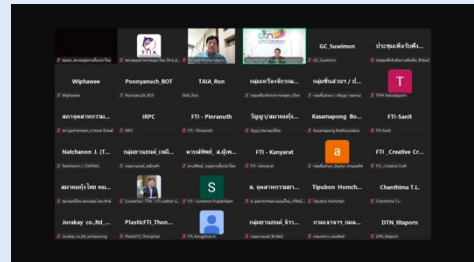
GC_Suwimon
ประชุมเพื่อรับฟั...
Wiphawee
Poonyanuch_BOT
TAIA_Ron
กลุ่มอุตสาหกรรม...
กลุ่มที่ปรึกษา / ป...
T
Wiphawee
Poonyanuch_BOT
TAIA_Ron
TFPA Rawadaporn
สมาคมอุตสาหกรรม...
IRPC
FTI - Pinranuth
วิญญู บมจ.ทองไทย
Kasamapong Bo...
FTI-Sanit
IRPC
FTI - Pinranuth
Kasamapong Bodhisundara
FTI-Sanit
Natchanon J. (T...
กลุ่มอุตสาหกรรมเฟอร์...
พาวเวอร์ทีฟ...
FTI - Kanyarat
a
FTI_Creative Cr...
Natchanon J. (TAPMA)
FTI - Kanyarat
FTI_Creative Craft
สมาคมผู้ผลิตไทย คอ...
S
ส. อุตสาหกรรมคอม...
Tipubon Homch...
Chanthima T.L.
Tipubon Homchan
Chanthima T.L.
Jorakay co.,ltd_...
PlasticFTI_Thon...
FTI Kongphop N.
กลุ่มอุตสาหกรรมยาง...
การยางแห่งประเทศ...
DTN_Sitaporn
Jorakay co.,ltd_sompasong
PlasticFTI_Thongchai
FTI Kongphop N.
DTN_Sitaporn